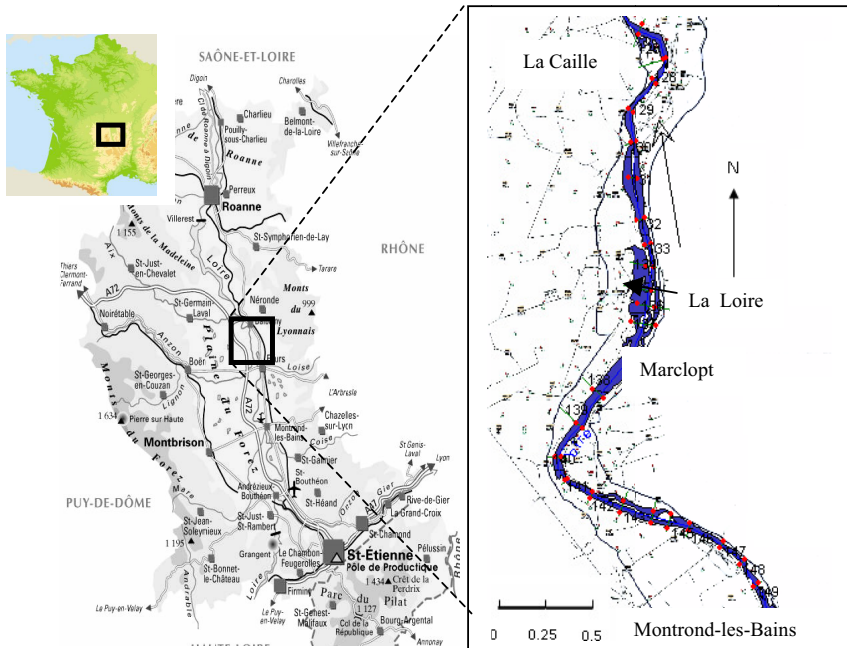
SAÔNE-ET-LOIRE

Digoin
Charolles
Charlieu
Belmont-de-la-Loire
Pouilly-sous-Charlieu
Villefranche-sur-Saône
Roanne
Perreux
Villerest
Roanne
St-Symphorien-de-Lay
Monts de la Madeleine
1 155
St-Just-en-Chevalet
Loire
RHÔNE
Tarare
Thiers Clermont-Ferrand
A72
St-Germain-Laval
Néronde
Monts du Lyonnais
999
Noirétable
Plaine du Forez
Anzon
Boën
Feurs
Loise
Lignon
St-Georges-en-Couzan
L'Arbresle
A72
1 634
Pierre sur Haute
Chazelles-sur-Lyon
Montbrison
Montrond-les-Bains
Coise
Monts du Forez
St-Galmier
St-Genis-Laval
Lyon
St-Bouthéon
PUY-DE-DÔME
Andrézieux Bouthéon
St-Héand
Gier
Rive-de-Gier
Mare
St-Just-St-Rambert
La Grand-Croix
St-Jean-Soleymieux
St-Chamond
1 195
Grangent
St-Étienne
Pôle de Productique
Pélussin
Le Chambon-Feugerolles
St-Bonnet-le-Château
1 434
Crêt de la Perdrix
Rhône
Loire
Firminy
Parc du Pilat
Ance
Le Puy-en-Velay
Le Puy-en-Velay
St-Genest-Malifaux
1 127
Col de la République
Bourg-Argental
Annonay
HAUTE-LOIRE

La Caille
28
29
30
2
33
N
La Loire
Marclopt
138
139
Loire
141
142
143
146
147
148
149
0
0.25
0.5
Montrond-les-Bains